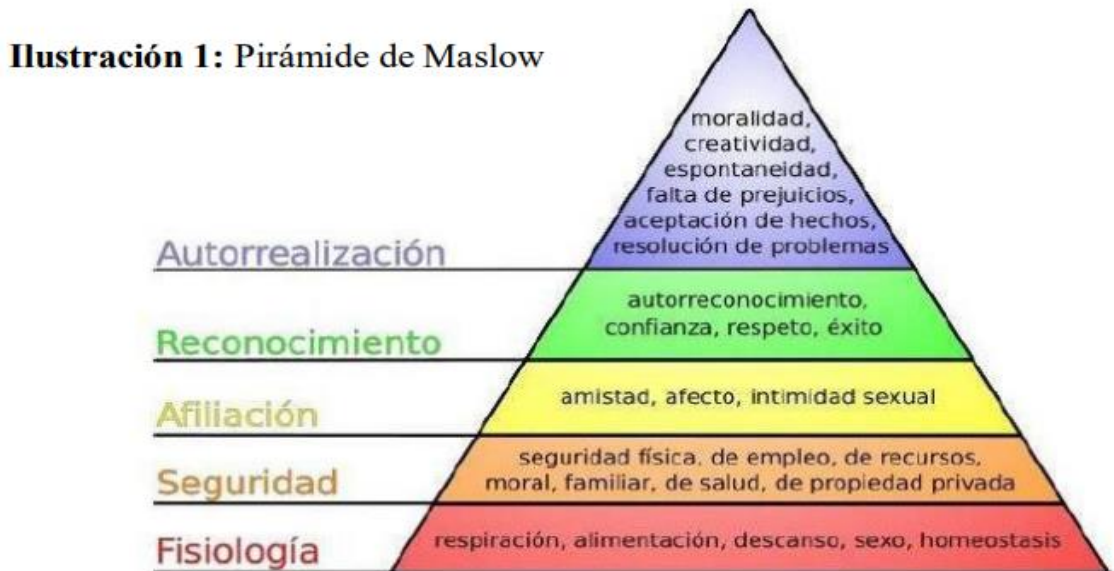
**Ilustración 1:** Pirámide de Maslow

Autorrealización

moralidad, creatividad, espontaneidad, falta de prejuicios, aceptación de hechos, resolución de problemas

Reconocimiento

autorreconocimiento, confianza, respeto, éxito

Afiliación

amistad, afecto, intimidad sexual

Seguridad

seguridad física, de empleo, de recursos, moral, familiar, de salud, de propiedad privada

Fisiología

respiración, alimentación, descanso, sexo, homeostasis